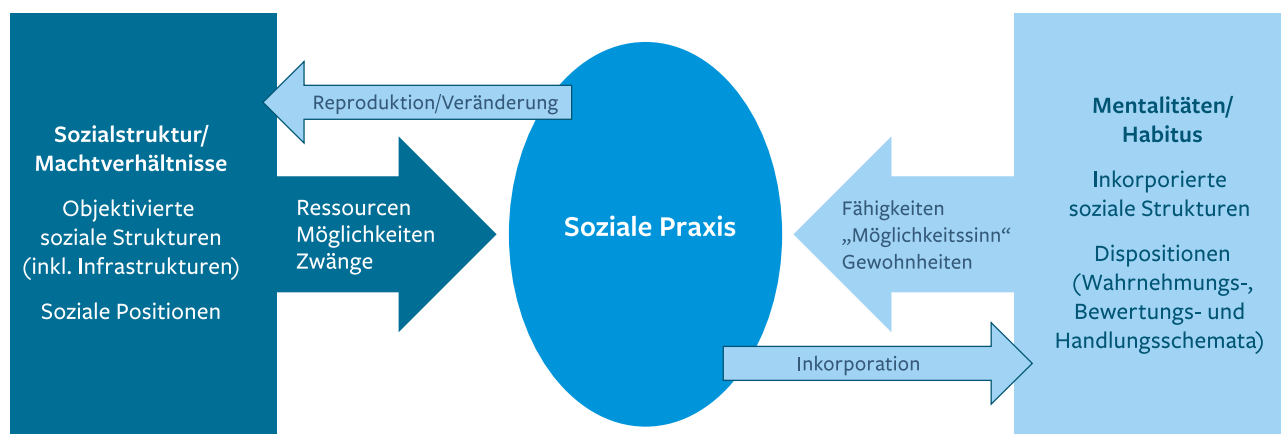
Sozialstruktur/
Machtverhältnisse

Objektivierte soziale Strukturen (inkl. Infrastrukturen)

Soziale Positionen

Reproduktion/Veränderung

Ressourcen
Möglichkeiten
Zwänge

Soziale Praxis

Fähigkeiten
„Möglichkeitssinn“
Gewohnheiten

Inkorporation

Mentalitäten/
Habitus

Inkorporierte soziale Strukturen

Dispositionen (Wahrnehmungs-, Bewertungs- und Handlungsschemata)